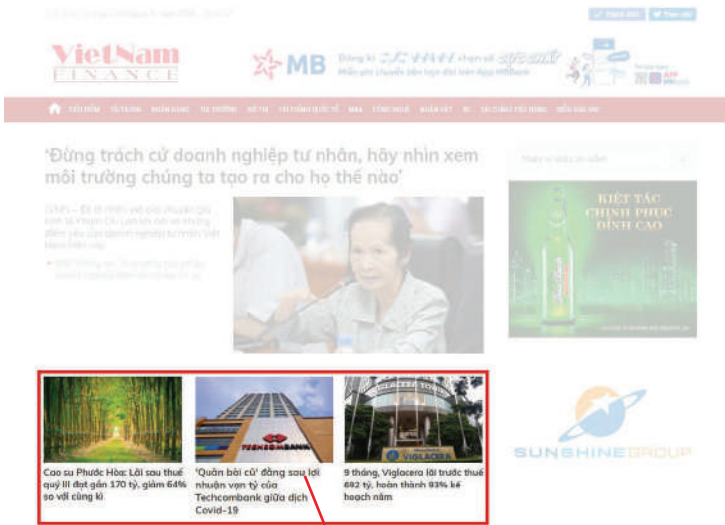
VietNam
FINANCE

MB
Đăng kí
Miễn phí chuyển tiền trọn đời trên App MBBank

'Đừng trách cứ doanh nghiệp tư nhân, hãy nhìn xem môi trường chúng ta tạo ra cho họ thế nào'

KIỆT TÁC
CHINH PHỤC
ĐỈNH CAO

Cao su Phước Hòa: Lãi sau thuế quý III đạt gần 170 tỷ, giảm 64% so với cùng kì

'Quân bài cũ' đằng sau lợi nhuận vạn tỷ của Techcombank giữa dịch Covid-19

9 tháng, Viglacera lãi trước thuế 692 tỷ, hoàn thành 93% kế hoạch năm

TECHCOMBANK

VIGLACERA

SUNSHINEGROUP